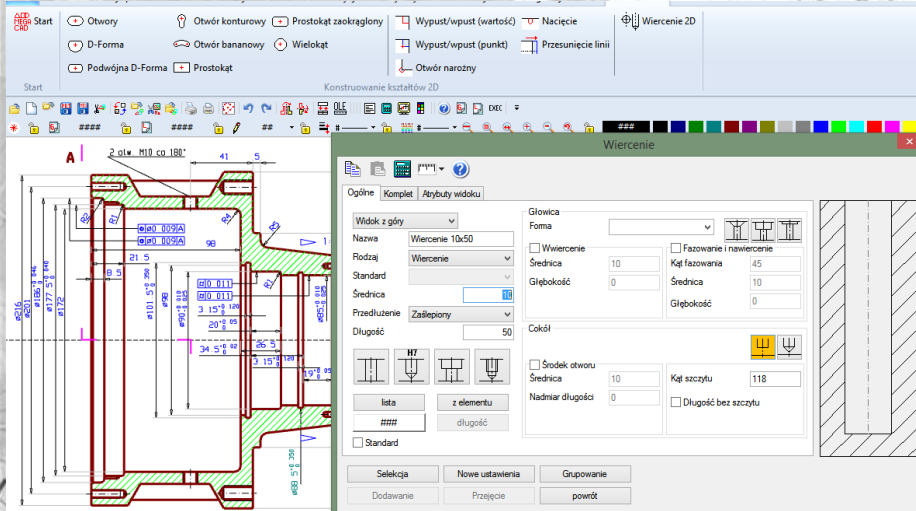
Start
Otwory
D-Forma
Podwójna D-Forma
Otwór konturowy
Otwór bananowy
Prostokąt
Prostokąt zaokrąglony
Wielokąt
Wypust/wpust (wartość)
Wypust/wpust (punkt)
Otwór narożny
Nacięcie
Przesunięcie linii
Wiercenie 2D
Start
Konstruowanie kształtów 2D

EXEC
####
####
##
###

Wiercenie

Ogólne
Komplet
Atrybuty widoku
Widok z góry
Nazwa
Wiercenie 10x50
Rodzaj
Wiercenie
Standard
Średnica
10
Przedłużenie
Zaślepiony
Długość
50
H7
lista
z elementu
###
długość
Standard

Głowica
Forma
Wwiercenie
Średnica
10
Głębokość
0
Fazowanie i nawiercenie
Kąt fazowania
45
Średnica
10
Głębokość
0

Cokół
Środek otworu
Średnica
10
Nadmiar długości
0
Kąt szczytu
118
Długość bez szczytu

Selekcja
Nowe ustawienia
Grupowanie
Dodawanie
Przejęcie
powrót

A
2 otw. M10 co 180°
41
5
98
21.5
8.5
3 15°
20°
34.5°
26.5
3 15°
19°
ø0.009 A
ø0.009 A
ø0.011
ø0.011
ø0.011
ø216
ø201
ø186
ø177.5
ø178
ø101.5
ø90
ø85
ø88.5